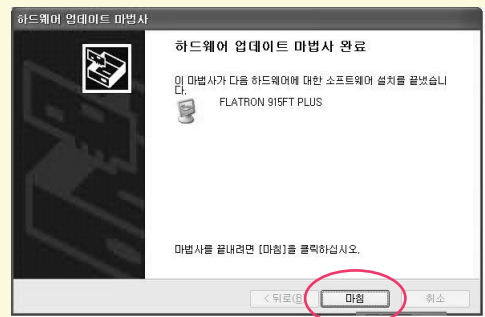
하드웨어 업데이트 마법사

하드웨어 업데이트 마법사 완료

이 마법사가 다음 하드웨어에 대한 소프트웨어 설치를 끝냈습니다.

FLATRON 915FT PLUS

마법사를 끝내려면 [마침]을 클릭하십시오.

< 뒤로(B)

마침

취소